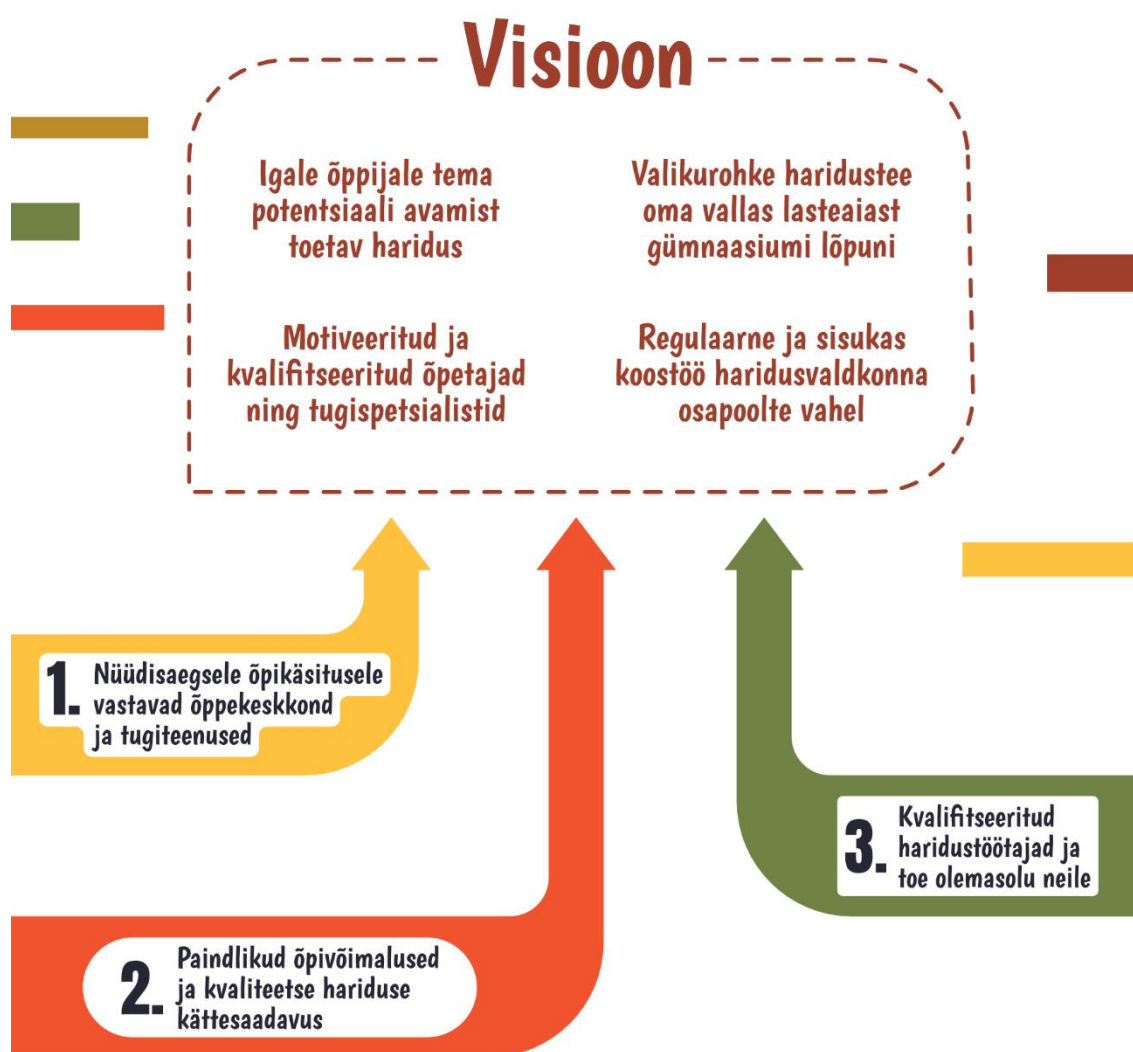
Visioon

Igale õppijale tema potentsiaali avamist toetav haridus

Valikurohke haridustee oma vallas lasteaiast gümnaasiumi lõpuni

Motiveeritud ja kvalifitseeritud õpetajad ning tugispetsialistid

Regulaarne ja sisukas koostöö haridusvaldkonna osapoolte vahel

1. Nüüdisaegsele õpikäsitusele vastavad õppekeskkond ja tugiteenused

3. Kvalifitseeritud haridustöötajad ja toe olemasolu neile

2. Paindlikud õpivõimalused ja kvaliteetse hariduse kättesaadavus